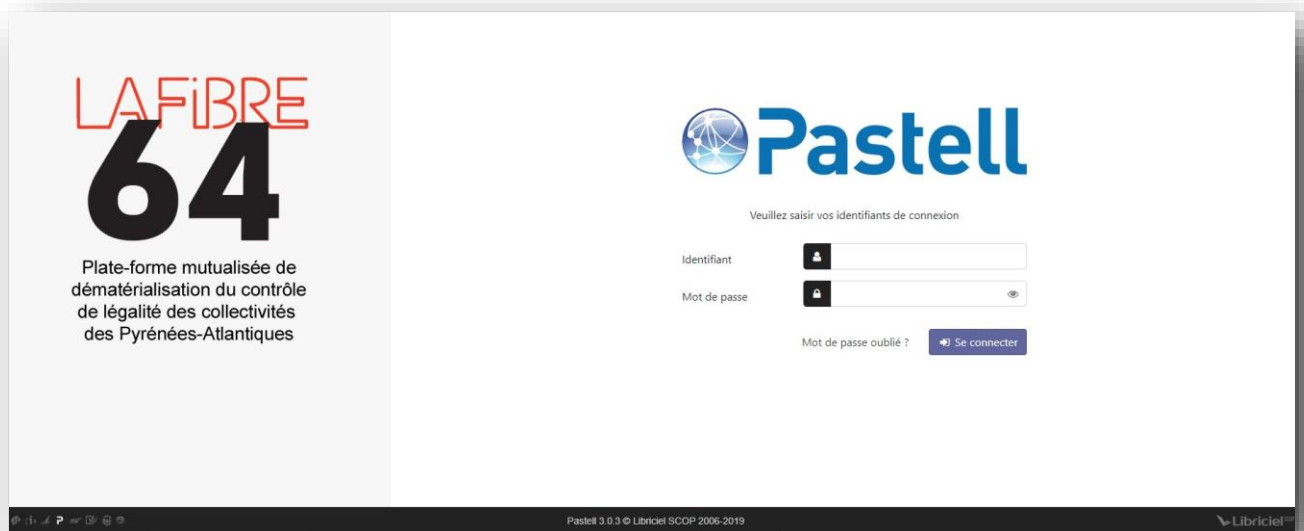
LAFIBRE
64

Plate-forme mutualisée de dématérialisation du contrôle de légalité des collectivités des Pyrénées-Atlantiques

Pastell

Veuillez saisir vos identifiants de connexion

Identifiant

Mot de passe

Mot de passe oublié ?

Se connecter

Pastell 3.0.3 © Libriciel SCOP 2006-2019

Libriciel